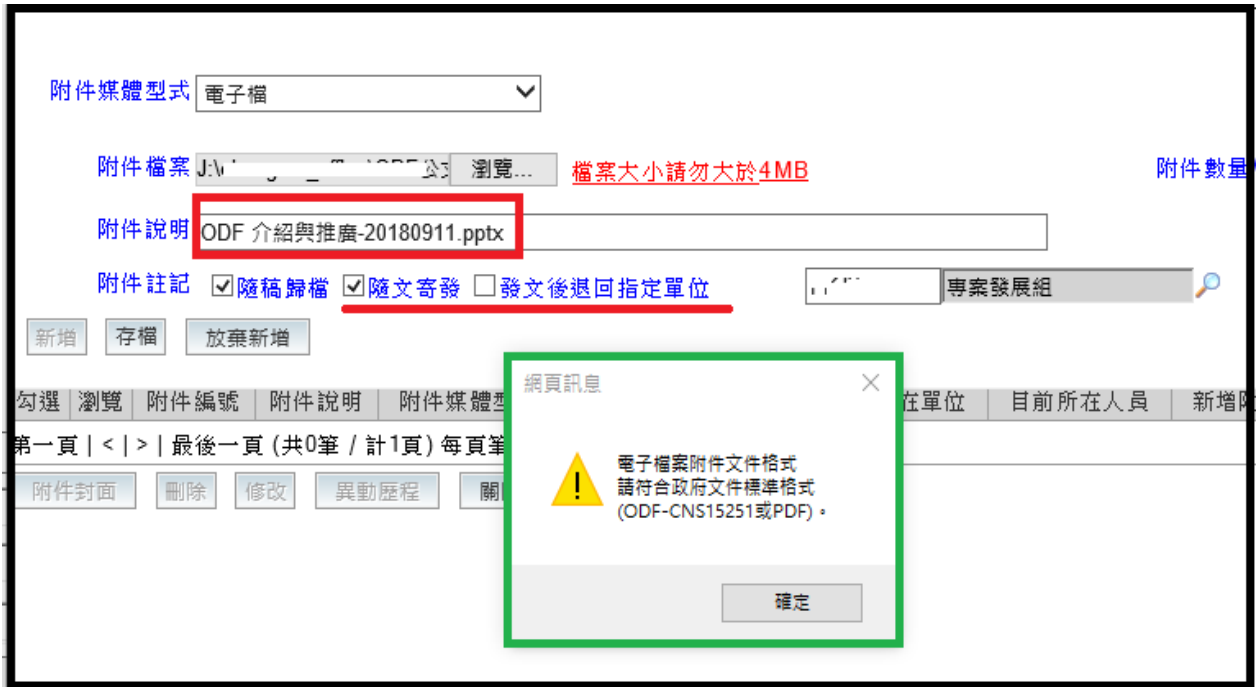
附件媒體型式 電子檔

附件檔案 J:\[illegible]ODF公文 瀏覽... 檔案大小請勿大於4MB 附件數量

附件說明 ODF 介紹與推廣-20180911.pptx

附件註記 ☑隨稿歸檔 ☑隨文寄發 ☐發文後退回指定單位 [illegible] 專案發展組

新增 存檔 放棄新增

| 勾選 | 瀏覽 | 附件編號 | 附件說明 | 附件媒體型 | 在單位 | 目前所在人員 | 新增 |
|---|---|---|---|---|---|---|---|

第一頁 | < | > | 最後一頁 (共0筆 / 計1頁) 每頁筆

附件封面 刪除 修改 異動歷程 關

網頁訊息

電子檔案附件文件格式
請符合政府文件標準格式
(ODF-CNS15251或PDF)。

確定